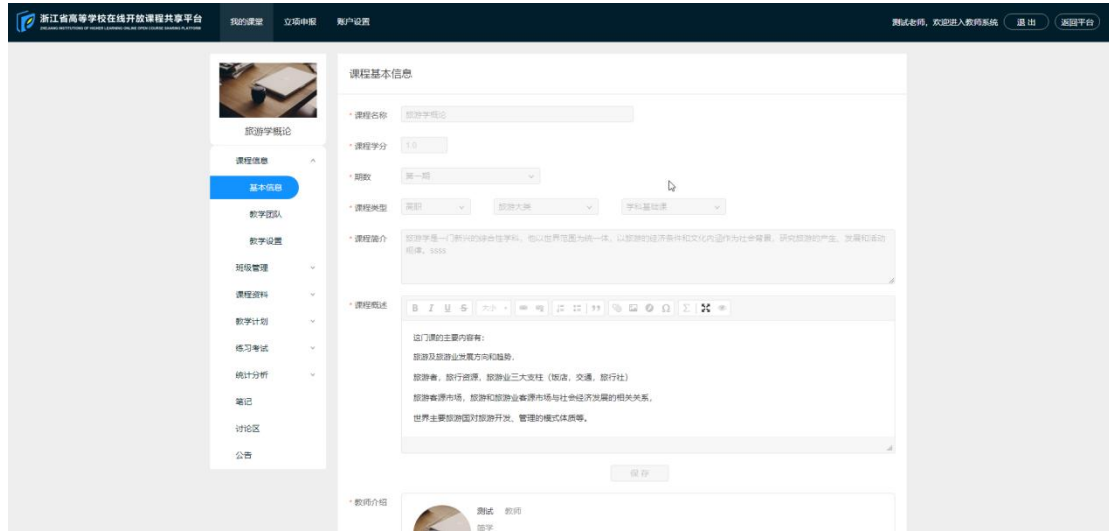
浙江省高等学校在线开放课程共享平台
ZHEJIANG INSTITUTIONS OF HIGHER LEARNING ONLINE OPEN COURSE SHARING PLATFORM

我的课堂　立项申报　账户设置

测试老师，欢迎进入教师系统　退出　返回平台

旅游学概论

课程信息
基本信息
教学团队
教学设置
班级管理
课程资料
教学计划
练习考试
统计分析
笔记
讨论区
公告

课程基本信息

* 课程名称　旅游学概论

* 课程学分　1.0

* 期数　第一期

* 课程类型　高职　旅游大类　学科基础课

* 课程简介　旅游学是一门新兴的综合性学科，也以世界范围为统一体，以旅游的经济条件和文化内涵作为社会背景，研究旅游的产生、发展和活动规律。ssss

* 课程概述

这门课的主要内容有：

旅游及旅游业发展方向和趋势。

旅游者，旅行资源，旅游业三大支柱（饭店，交通，旅行社）

旅游客源市场，旅游和旅游业客源市场与社会经济发展的相关关系。

世界主要旅游国对旅游开发、管理的模式体质等。

保存

* 教师介绍

测试　教师

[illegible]